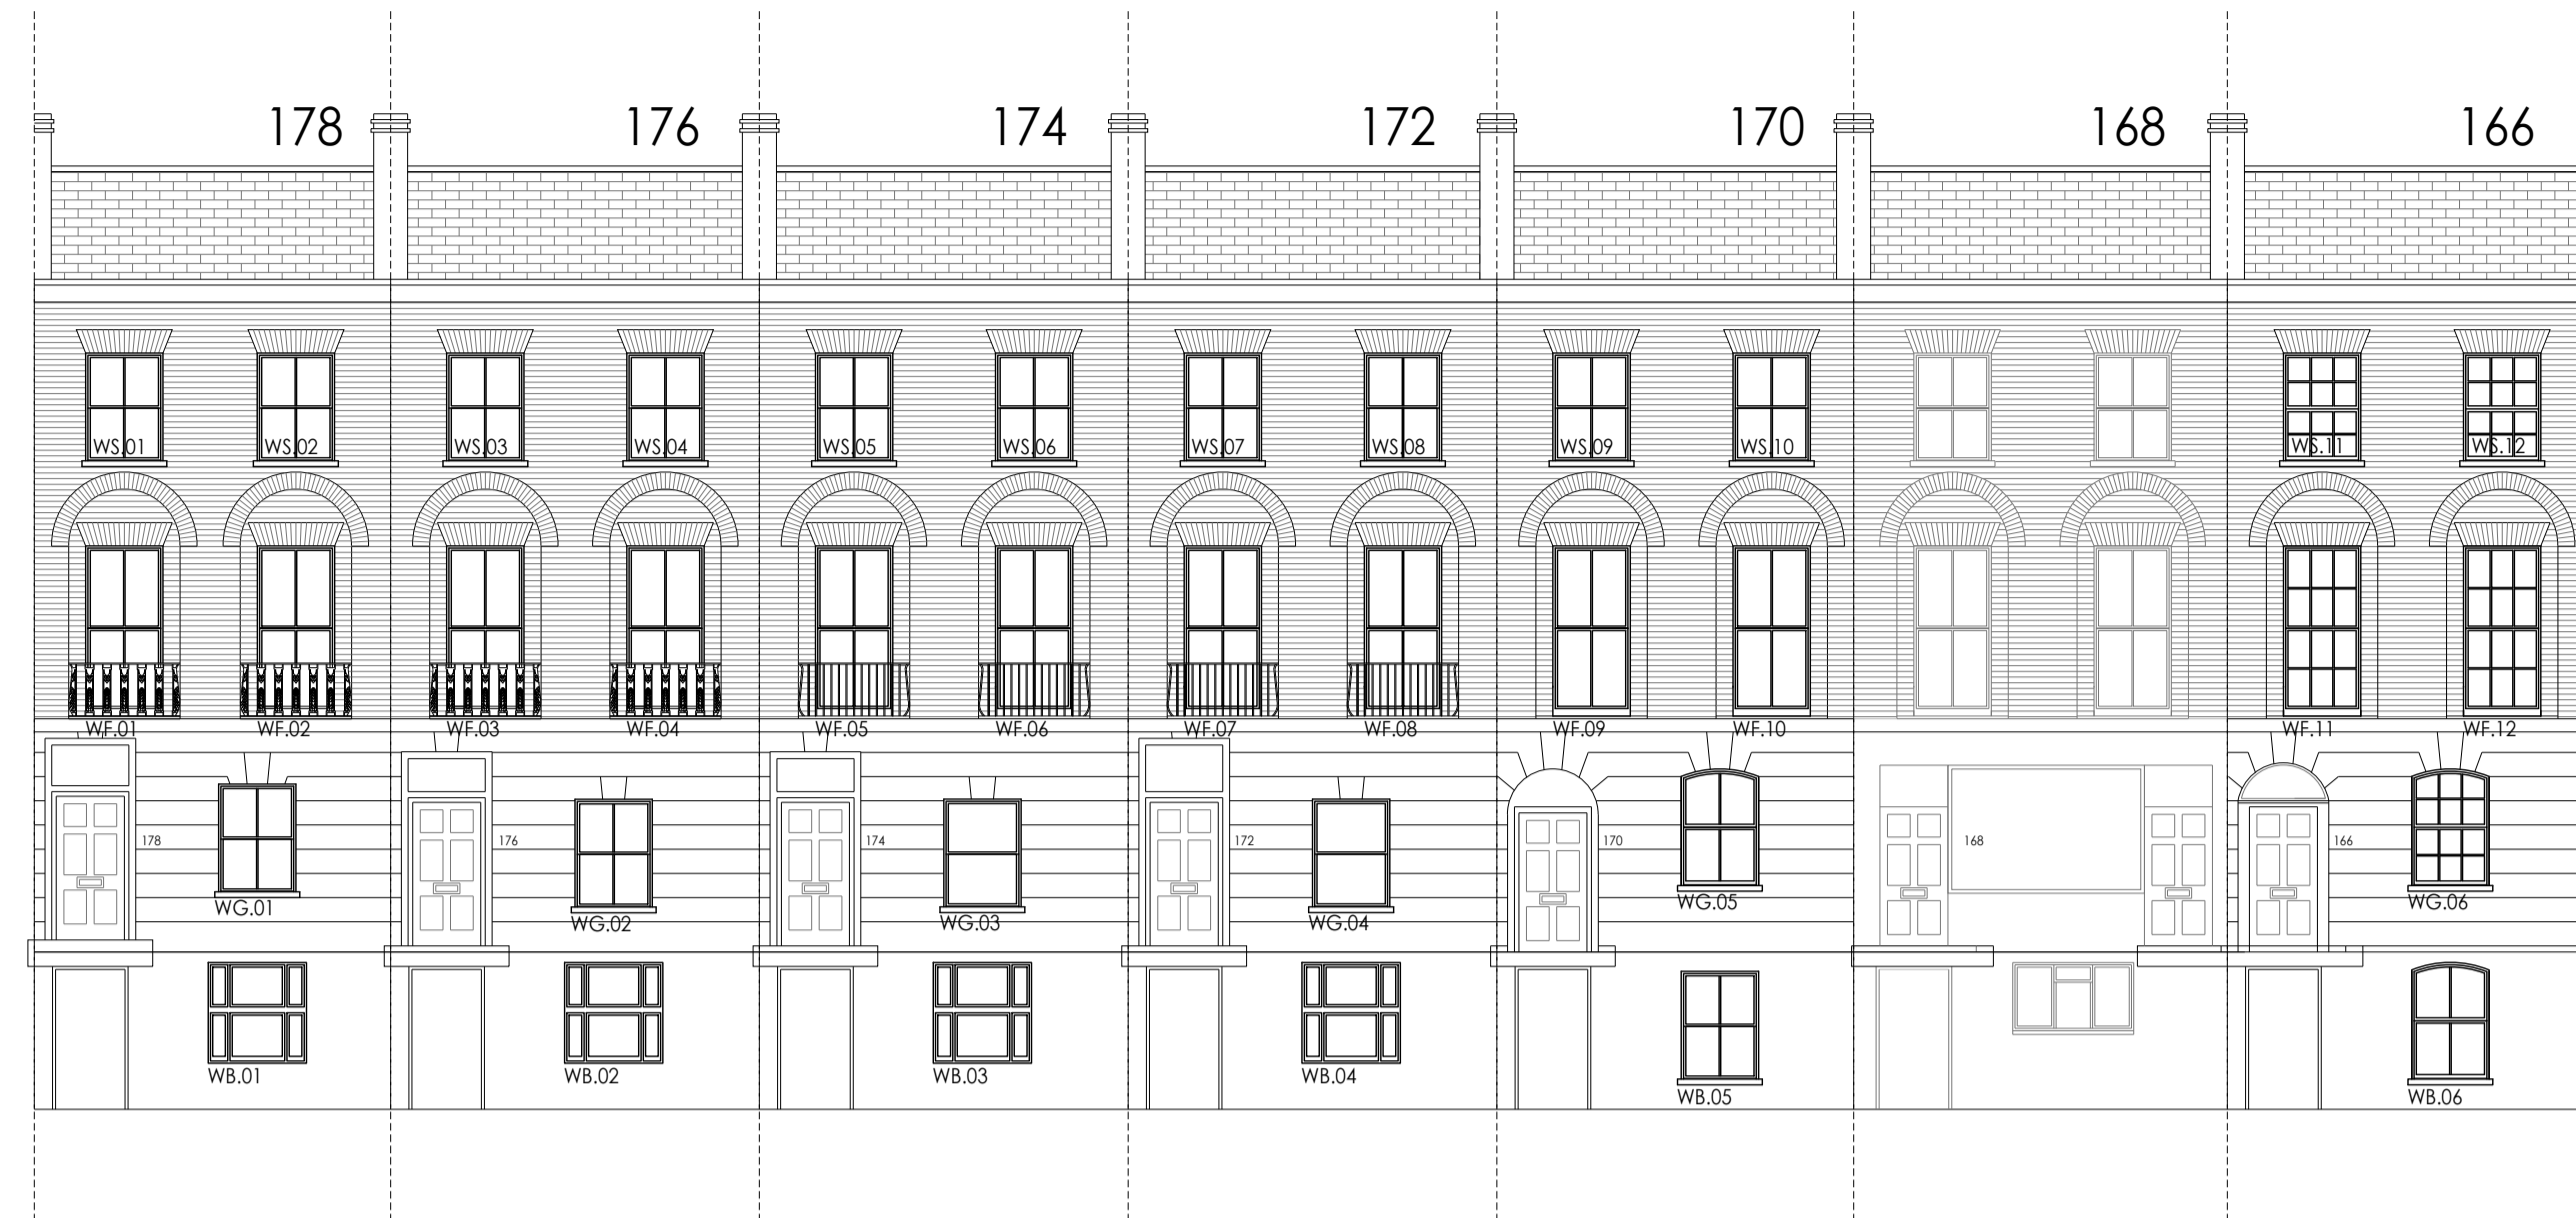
178
176
174
172
170
168
166

WS.01
WS.02
WS.03
WS.04
WS.05
WS.06
WS.07
WS.08
WS.09
WS.10
WS.11
WS.12

WF.01
WF.02
WF.03
WF.04
WF.05
WF.06
WF.07
WF.08
WF.09
WF.10
WF.11
WF.12

178
WG.01
176
WG.02
174
WG.03
172
WG.04
170
WG.05
168
166
WG.06

WB.01
WB.02
WB.03
WB.04
WB.05
WB.06